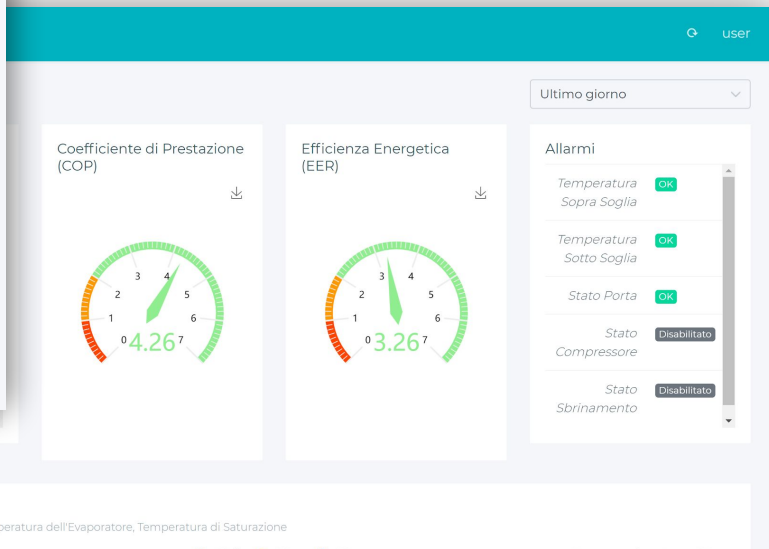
user

Ultimo giorno

Coefficiente di Prestazione (COP)

0 1 2 3 4 5 6 7

4.26

Efficienza Energetica (EER)

0 1 2 3 4 5 6 7

3.26

Allarmi

Temperatura Sopra Soglia OK

Temperatura Sotto Soglia OK

Stato Porta OK

Stato Compressore Disabilitato

Stato Sbrinamento Disabilitato

peratura dell'Evaporatore, Temperatura di Saturazione